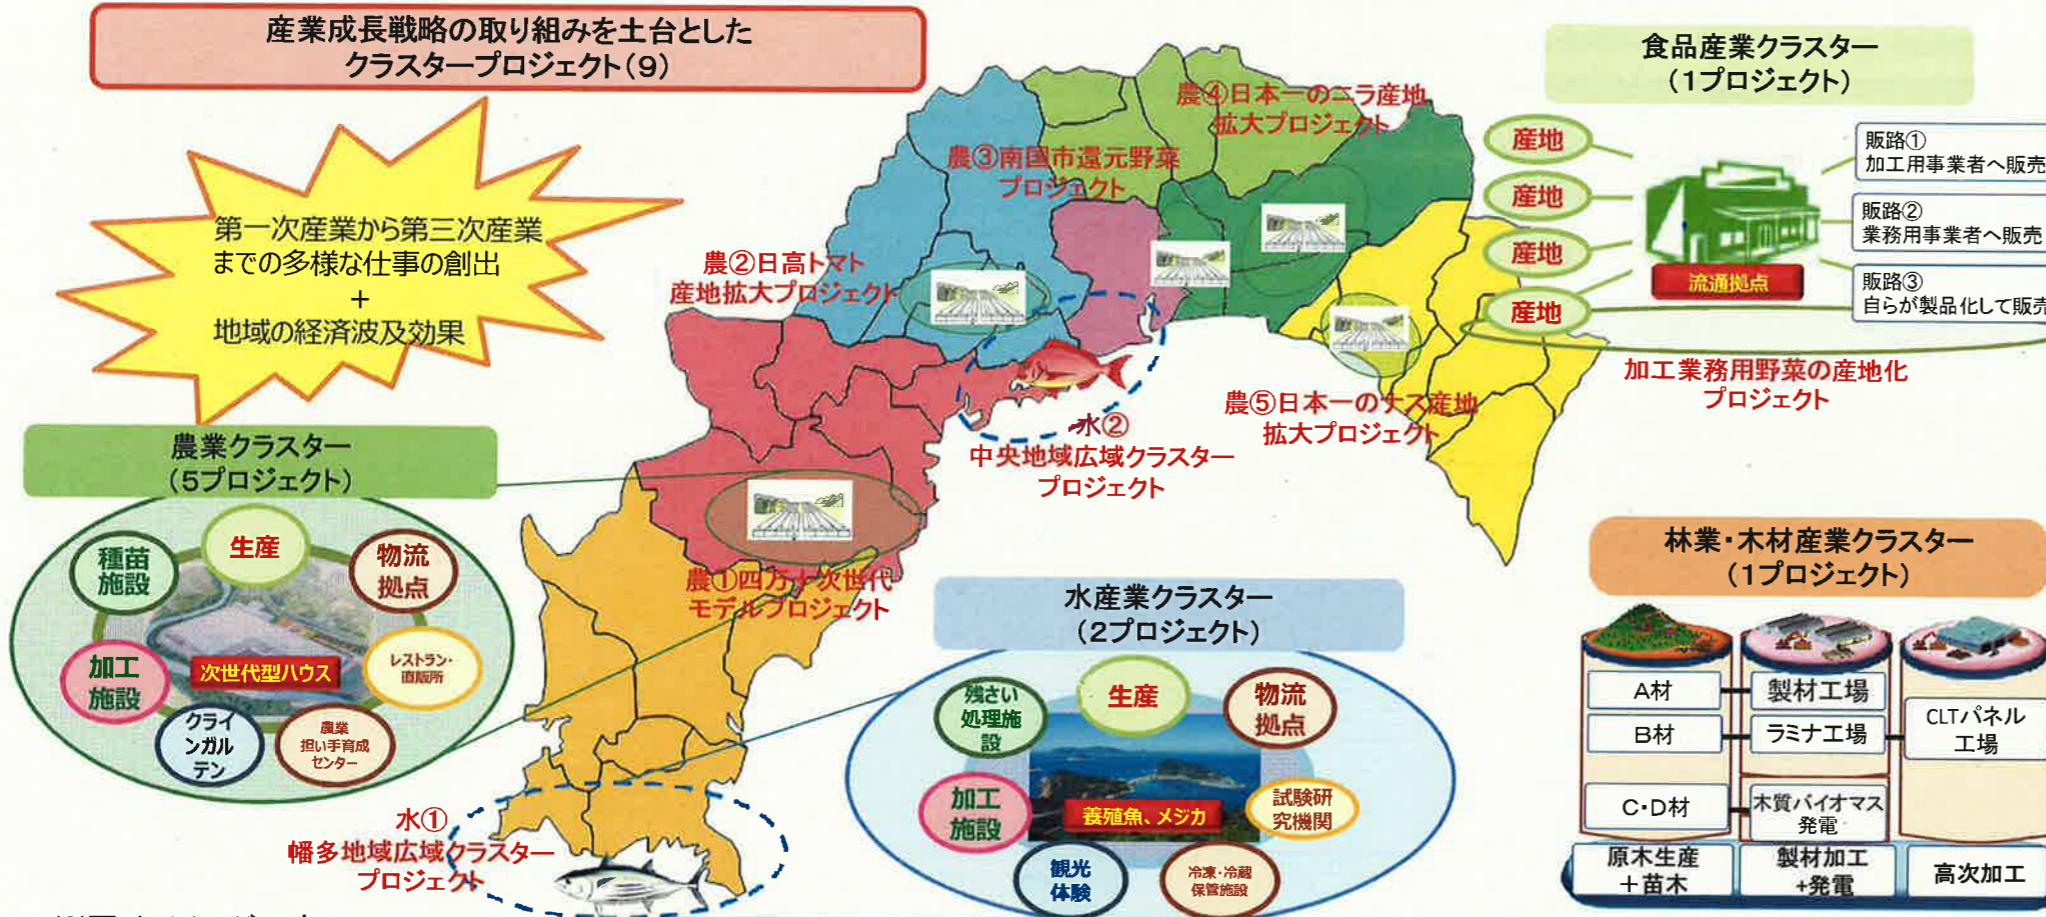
産業成長戦略の取り組みを土台とした
クラスタープロジェクト(9)

第一次産業から第三次産業までの多様な仕事の創出
+
地域の経済波及効果

農③南国市還元野菜プロジェクト

農④日本一のニラ産地拡大プロジェクト

農②日高トマト産地拡大プロジェクト

水②
中央地域広域クラスタープロジェクト

農⑤日本一のナス産地拡大プロジェクト

農①四万十次世代モデルプロジェクト

水①
幡多地域広域クラスタープロジェクト

食品産業クラスター
(1プロジェクト)

産地
産地
産地
産地

流通拠点

販路①
加工用事業者へ販売

販路②
業務用事業者へ販売

販路③
自らが製品化して販売

加工業務用野菜の産地化プロジェクト

農業クラスター
(5プロジェクト)

種苗施設
生産
物流拠点
加工施設
次世代型ハウス
レストラン・直販所
クラインガルテン
農業担い手育成センター

水産業クラスター
(2プロジェクト)

残さい処理施設
生産
物流拠点
加工施設
養殖魚、メジカ
試験研究機関
観光体験
冷凍・冷蔵保管施設

林業・木材産業クラスター
(1プロジェクト)

A材
B材
C・D材
製材工場
ラミナ工場
木質バイオマス発電
CLTパネル工場
原木生産+苗木
製材加工+発電
高次加工